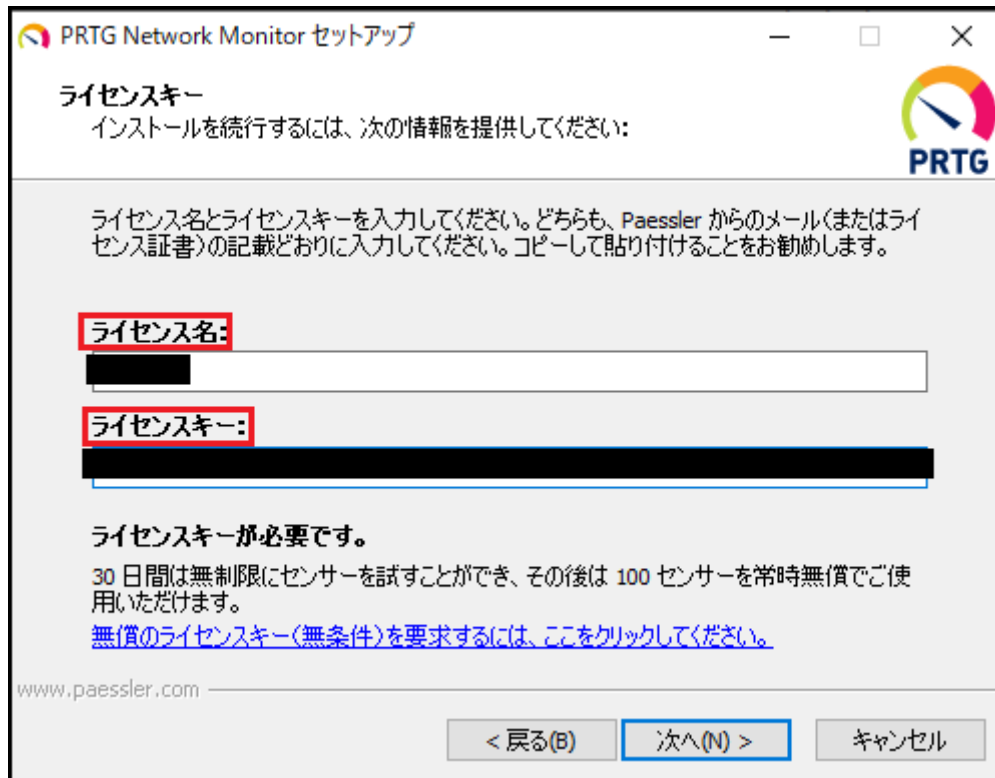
PRTG Network Monitor セットアップ

ライセンスキー
インストールを続行するには、次の情報を提供してください:

PRTG

ライセンス名とライセンスキーを入力してください。どちらも、Paessler からのメール(またはライセンス証書)の記載どおりに入力してください。コピーして貼り付けることをお勧めします。

ライセンス名:

ライセンスキー:

ライセンスキーが必要です。

30 日間は無制限にセンサーを試すことができ、その後は 100 センサーを常時無償でご使用いただけます。
無償のライセンスキー(無条件)を要求するには、ここをクリックしてください。

www.paessler.com

< 戻る(B)
次へ(N) >
キャンセル